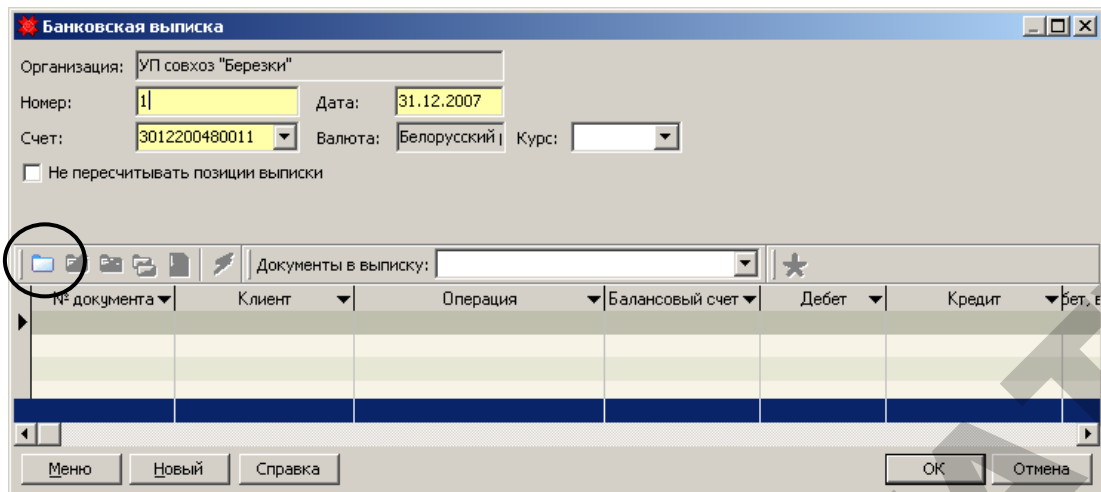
Банковская выписка

Организация: УП совхоз "Березки"

Номер: 1

Дата: 31.12.2007

Счет: 3012200480011

Валюта: Белорусский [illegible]

Курс:

Не пересчитывать позиции выписки

Документы в выписку:

| № документа | Клиент | Операция | Балансовый счет | Дебет | Кредит | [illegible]бет, в |
|---|---|---|---|---|---|---|

Меню

Новый

Справка

OK

Отмена